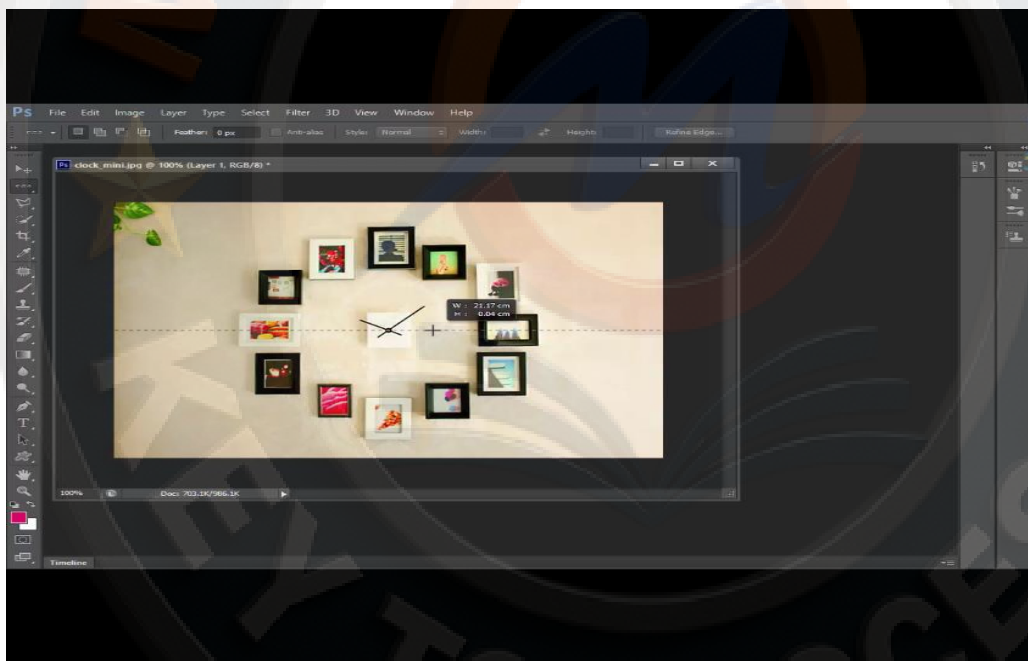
Ps File Edit Image Layer Type Select Filter 3D View Window Help

Feather: 0 px Anti-alias Style: Normal Width: Height: Refine Edge...

clock_mini.jpg @ 100% (Layer 1, RGB/8) *

W : 21.17 cm
H : 0.04 cm

100% Doc: 703.1K/986.1K

Timeline